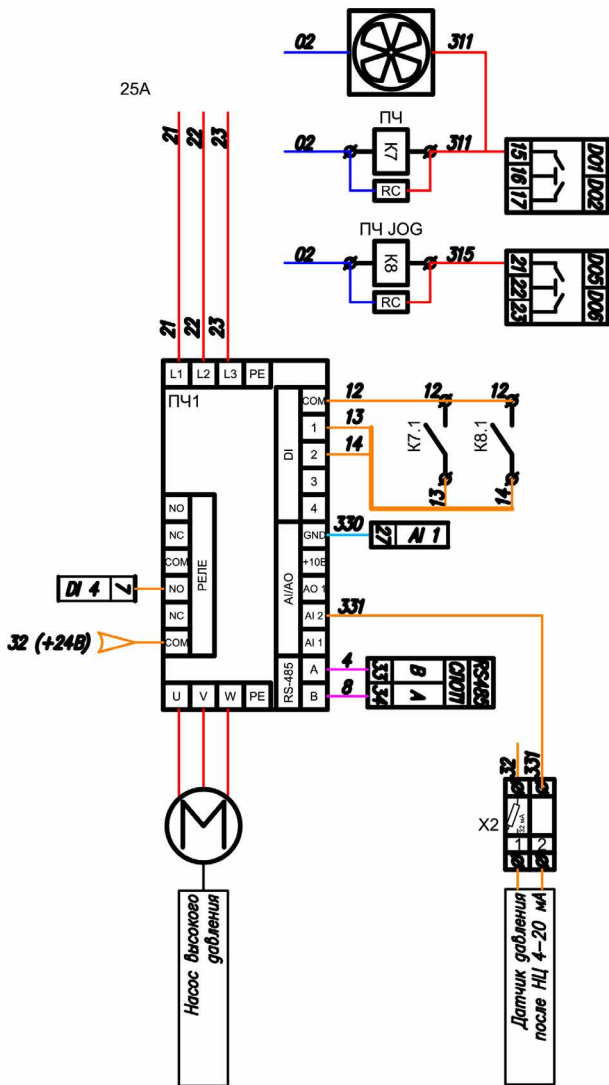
25A

02

311

ПЧ

02

K7

311

RC

15 16 17

DO1 DO2

ПЧ JOG

02

K8

315

RC

21 22 23

DO5 DO6

21 22 23

21 22 23

L1 L2 L3 PE

ПЧ1

COM

12

12

12

DI

1

13

2

14

K7.1

K8.1

3

4

13

14

NO

NC

COM

NO

NC

COM

РЕЛЕ

GND

330

27

AI 1

+10B

AO 1

AI/AO

AI 2

331

AI 1

DI 4

7

32 (+24B)

RS-485

A

4

33

B

B

8

34

A

СЛОП RS485

U V W PE

32

331

X2

1

2

Насос высокого давления

Датчик давления после НЦ 4–20 мА